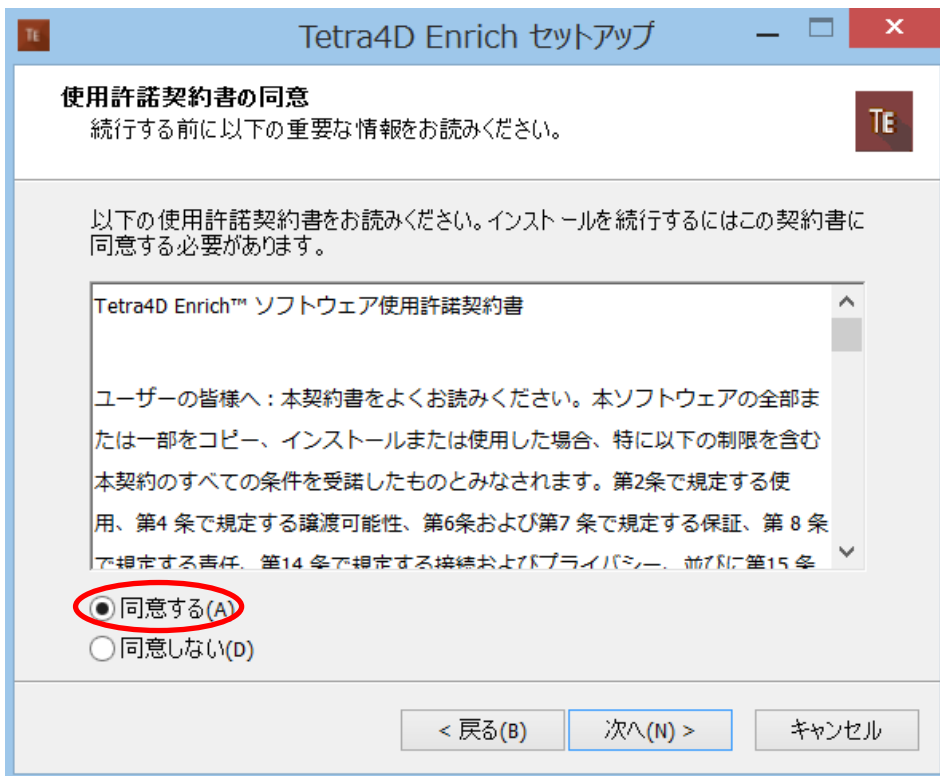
TE Tetra4D Enrich セットアップ

使用許諾契約書の同意
続行する前に以下の重要な情報をお読みください。

TE

以下の使用許諾契約書をお読みください。インストールを続行するにはこの契約書に同意する必要があります。

Tetra4D Enrich™ ソフトウェア使用許諾契約書

ユーザーの皆様へ：本契約書をよくお読みください。本ソフトウェアの全部または一部をコピー、インストールまたは使用した場合、特に以下の制限を含む本契約のすべての条件を受諾したものとみなされます。第2条で規定する使用、第4 条で規定する譲渡可能性、第6条および第7 条で規定する保証、第 8 条で規定する責任、第14 条で規定する接続およびプライバシー、並びに第15 条 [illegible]

同意する(A)
同意しない(D)

< 戻る(B)
次へ(N) >
キャンセル